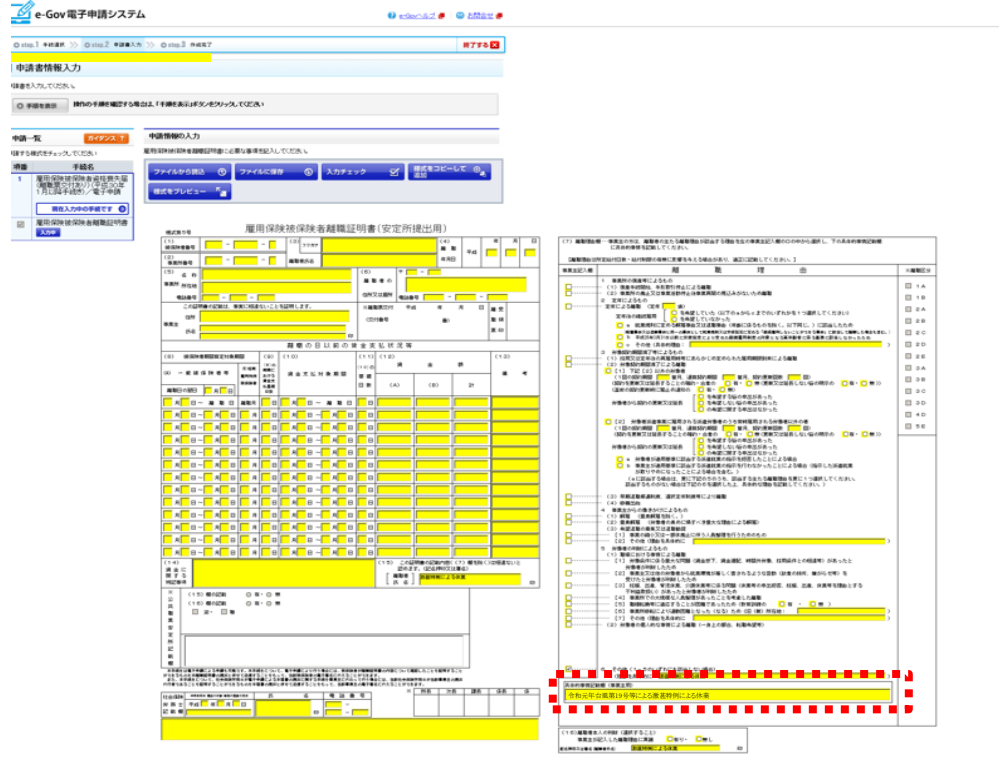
e-Gov電子申請システム

e-Govヘルプ　お問合せ

step.1 手続選択　step.2 申請書入力　step.3 作成完了

終了する

申請書情報入力

申請書を入力してください。

手順を表示　操作の手順を確認する場合は、「手順を表示」ボタンをクリックしてください

申請一覧　ガイダンス

申請する様式をチェックしてください

| 順番 | 手続名 |
|---|---|
| 1 | 雇用保険被保険者資格喪失届（離職票交付あり）（平成30年1月以降手続き）／電子申請 |
| | 現在入力中の手続です |
| | 雇用保険被保険者離職証明書 入力中 |

申請情報の入力

雇用保険被保険者離職証明書に必要な事項を記入してください。

ファイルから読込　ファイルに保存　入力チェック　様式をコピーして追加

様式をプレビュー

雇用保険被保険者離職証明書（安定所提出用）

離職の日以前の賃金支払状況等

具体的事情記載欄（事業主用）

令和元年台風第19号等による激甚特例による休業

具体的事情記載欄（事業主用）

激甚特例による休業

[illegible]